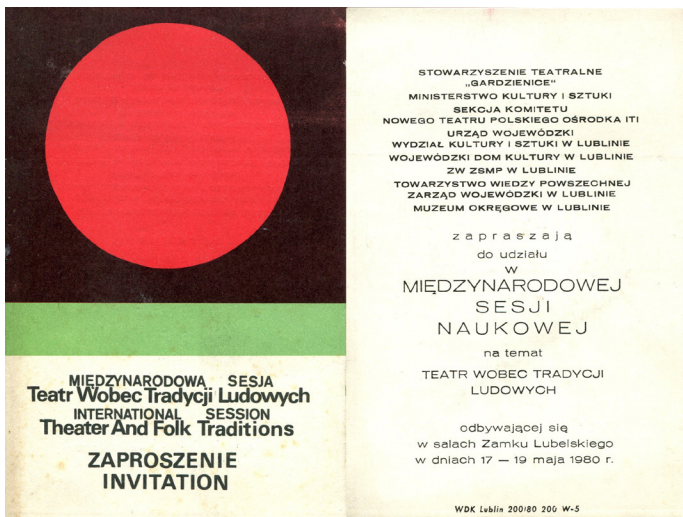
MIĘDZYNARODOWA SESJA
Teatr Wobec Tradycji Ludowych
INTERNATIONAL SESSION
Theater And Folk Traditions

ZAPROSZENIE
INVITATION

STOWARZYSZENIE TEATRALNE „GARDZIENICE"
MINISTERSTWO KULTURY I SZTUKI
SEKCJA KOMITETU NOWEGO TEATRU POLSKIEGO OŚRODKA ITI
URZĄD WOJEWÓDZKI WYDZIAŁ KULTURY I SZTUKI W LUBLINIE
WOJEWÓDZKI DOM KULTURY W LUBLINIE
ZW ZSMP W LUBLINIE
TOWARZYSTWO WIEDZY POWSZECHNEJ ZARZĄD WOJEWÓDZKI W LUBLINIE
MUZEUM OKRĘGOWE W LUBLINIE

zapraszają
do udziału
w
MIĘDZYNARODOWEJ
SESJI
NAUKOWEJ

na temat
TEATR WOBEC TRADYCJI LUDOWYCH

odbywającej się
w salach Zamku Lubelskiego
w dniach 17 — 19 maja 1980 r.

WDK Lublin 200/80 200 W-5